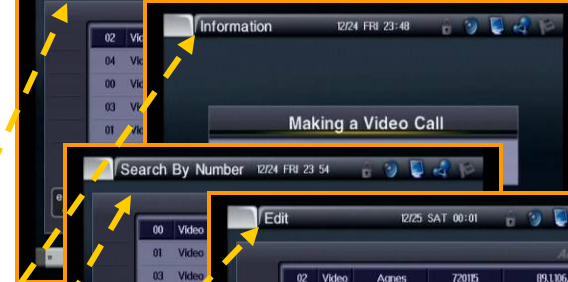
02 Vid
04 Vid
00 Vid
03 Vid
01 Vid

Information 12/24 FRI 23:48

Making a Video Call

Search By Number 12/24 FRI 23 54

00 Video
01 Video
03 Video

Edit 12/25 SAT 00:01

02 Video Agnes 720115 89.1.106